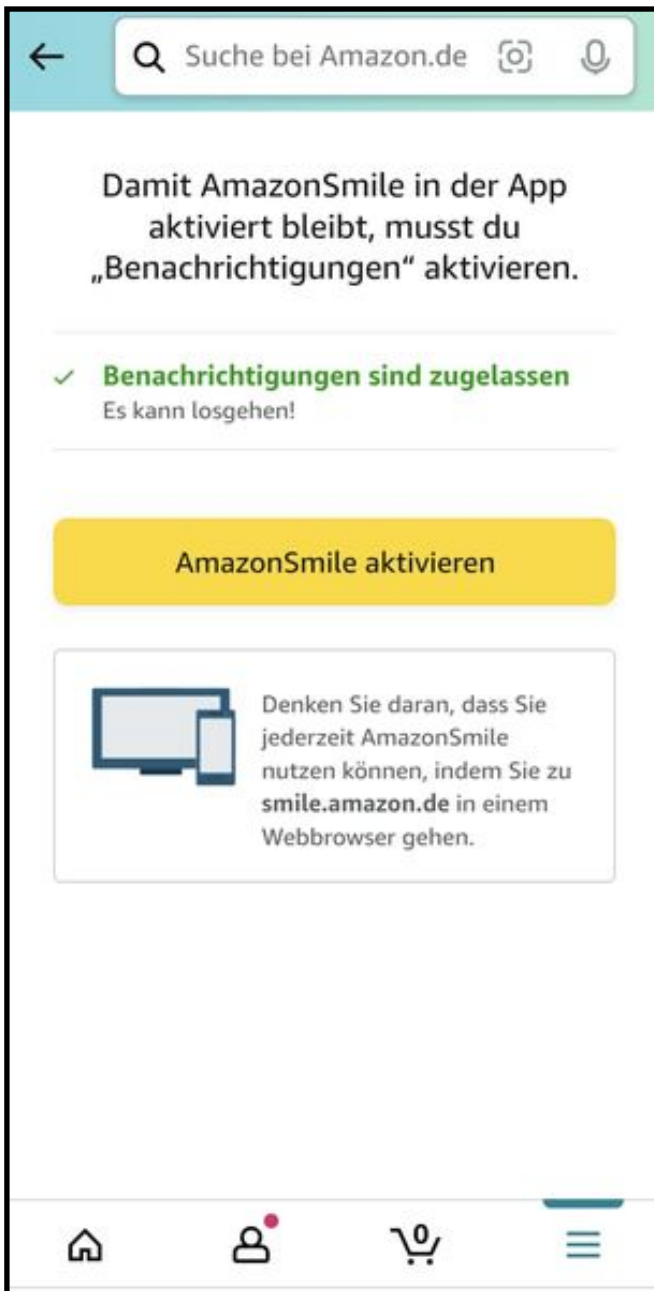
Suche bei Amazon.de

Damit AmazonSmile in der App aktiviert bleibt, musst du „Benachrichtigungen“ aktivieren.

Benachrichtigungen sind zugelassen
Es kann losgehen!

AmazonSmile aktivieren

Denken Sie daran, dass Sie jederzeit AmazonSmile nutzen können, indem Sie zu **smile.amazon.de** in einem Webbrowser gehen.

0